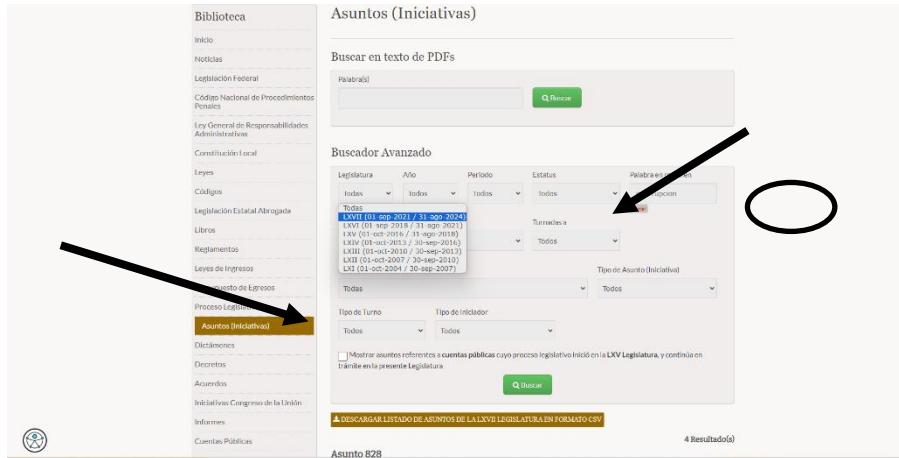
Biblioteca
Inicio
Noticias
Legislación Federal
Código Nacional de Procedimientos Penales
Ley General de Responsabilidades Administrativas
Constitución Local
Leyes
Códigos
Legislación Estatal Abrogada
Libros
Reglamentos
Leyes de Ingresos
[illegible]puesto de Egresos
Proceso Legisla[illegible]
Asuntos (Iniciativas)
Dictámenes
Decretos
Acuerdos
Iniciativas Congreso de la Unión
Informes
Cuentas Públicas

Asuntos (Iniciativas)

Buscar en texto de PDFs
Palabra(s)
Buscar

Buscador Avanzado
Legislatura
Todas
Año
Todos
Periodo
Todos
Estatus
Todos
Palabra en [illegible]
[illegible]pcion
Todas
LXVII (01-sep-2021 / 31-ago-2024)
LXVI (01-sep-2018 / 31-ago-2021)
LXV (01-oct-2016 / 31-ago-2018)
LXIV (01-oct-2013 / 30-sep-2016)
LXIII (01-oct-2010 / 30-sep-2013)
LXII (01-oct-2007 / 30-sep-2010)
LXI (01-oct-2004 / 30-sep-2007)
Turnadas a
Todos
Tipo de Asunto (Iniciativa)
Todas
Todos
Tipo de Turno
Todos
Tipo de Iniciador
Todos
Mostrar asuntos referentes a cuentas públicas cuyo proceso legislativo inició en la LXV Legislatura, y continúa en trámite en la presente Legislatura
Buscar

DESCARGAR LISTADO DE ASUNTOS DE LA LXVII LEGISLATURA EN FORMATO CSV
4 Resultado(s)
Asunto 828